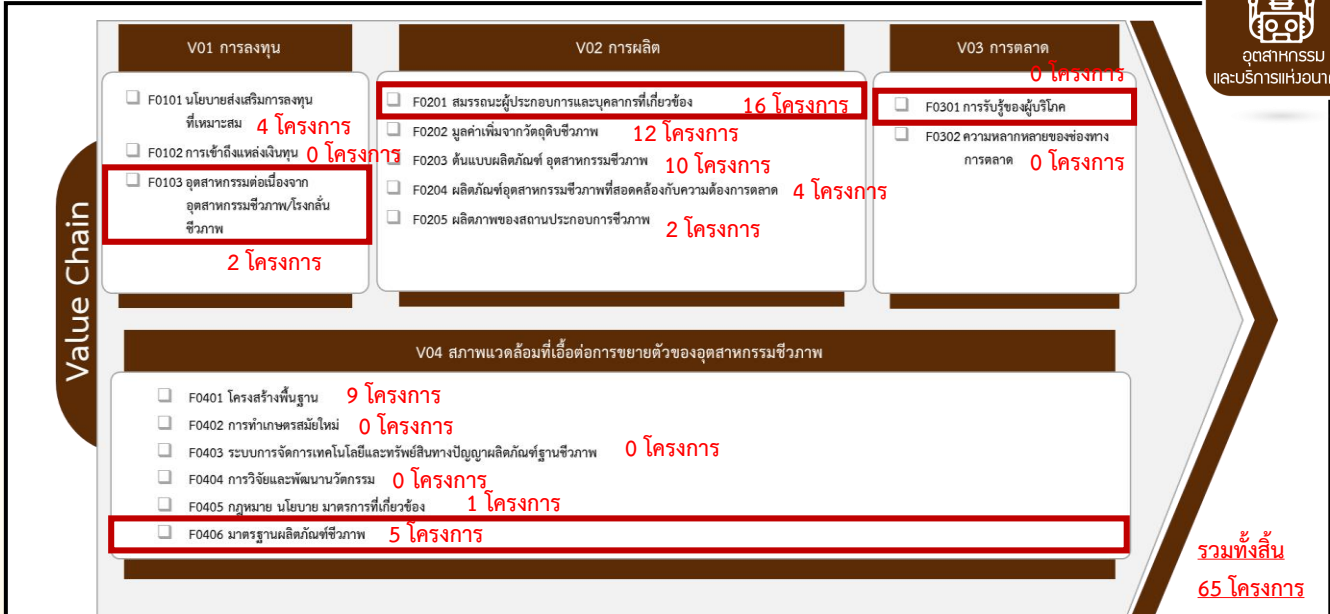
อุตสาหกรรม
และบริการแห่งอนา

Value Chain

V01 การลงทุน

F0101 นโยบายส่งเสริมการลงทุนที่เหมาะสม 4 โครงการ

F0102 การเข้าถึงแหล่งเงินทุน 0 โครงการ

F0103 อุตสาหกรรมต่อเนื่องจากอุตสาหกรรมชีวภาพ/โรงกลั่นชีวภาพ

2 โครงการ

V02 การผลิต

F0201 สมรรถนะผู้ประกอบการและบุคลากรที่เกี่ยวข้อง 16 โครงการ

F0202 มูลค่าเพิ่มจากวัตถุดิบชีวภาพ 12 โครงการ

F0203 ต้นแบบผลิตภัณฑ์ อุตสาหกรรมชีวภาพ 10 โครงการ

F0204 ผลิตภัณฑ์อุตสาหกรรมชีวภาพที่สอดคล้องกับความต้องการตลาด 4 โครงการ

F0205 ผลิตภาพของสถานประกอบการชีวภาพ 2 โครงการ

V03 การตลาด

0 โครงการ

F0301 การรับรู้ของผู้บริโภค

F0302 ความหลากหลายของช่องทางการตลาด 0 โครงการ

V04 สภาพแวดล้อมที่เอื้อต่อการขยายตัวของอุตสาหกรรมชีวภาพ

F0401 โครงสร้างพื้นฐาน 9 โครงการ

F0402 การทำเกษตรสมัยใหม่ 0 โครงการ

F0403 ระบบการจัดการเทคโนโลยีและทรัพย์สินทางปัญญาผลิตภัณฑ์ฐานชีวภาพ 0 โครงการ

F0404 การวิจัยและพัฒนานวัตกรรม 0 โครงการ

F0405 กฎหมาย นโยบาย มาตรการที่เกี่ยวข้อง 1 โครงการ

F0406 มาตรฐานผลิตภัณฑ์ชีวภาพ 5 โครงการ

รวมทั้งสิ้น

65 โครงการ